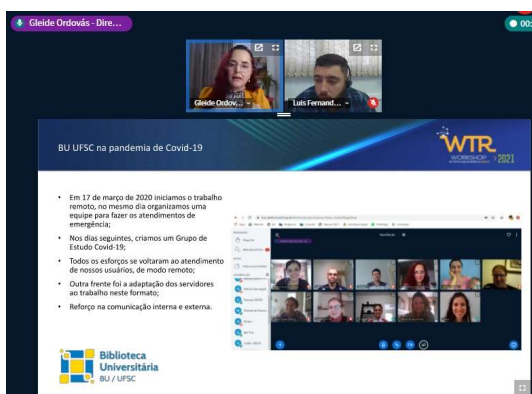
Gleide Ordovás - Dire...

00:

Gleide Ordov...

Luis Fernand...

BU UFSC na pandemia de Covid-19

WTR WORKSHOP 2021

• Em 17 de março de 2020 iniciamos o trabalho remoto, no mesmo dia organizamos uma equipe para fazer os atendimentos de emergência;

• Nos dias seguintes, criamos um Grupo de Estudo Covid-19;

• Todos os esforços se voltaram ao atendimento de nossos usuários, de modo remoto;

• Outra frente foi a adaptação dos servidores ao trabalho neste formato;

• Reforço na comunicação interna e externa.

Biblioteca Universitária BU / UFSC